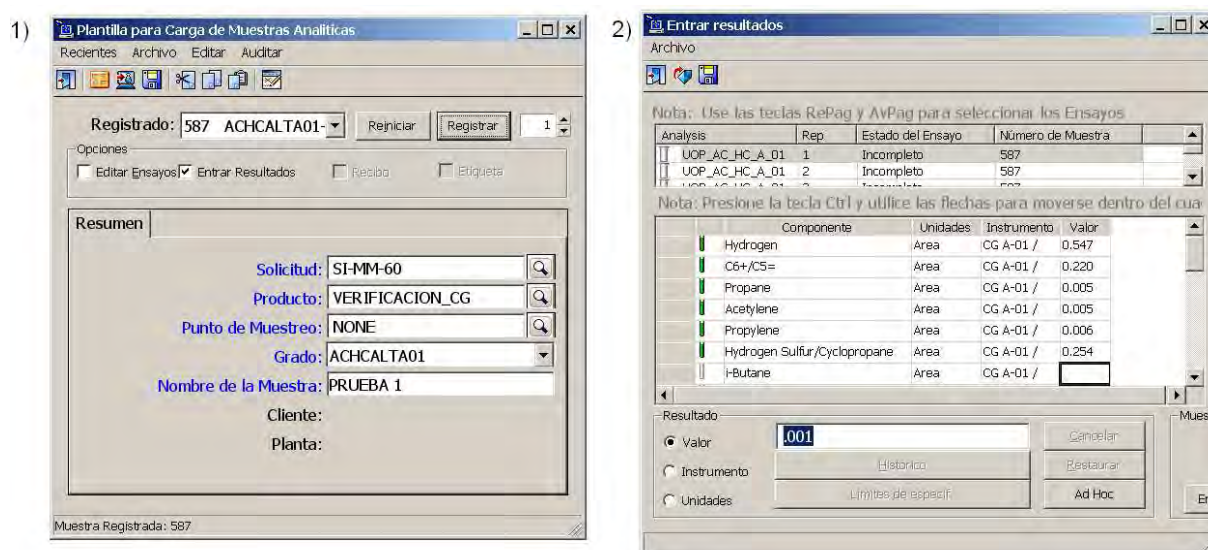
1)

Plantilla para Carga de Muestras Analiticas

Recientes Archivo Editar Auditar

Registrado: 587 ACHCALTA01-

Reiniciar

Registrar

1

Opciones

Editar Ensayos

Entrar Resultados

Recibo

Etiqueta

Resumen

Solicitud: SI-MM-60

Producto: VERIFICACION_CG

Punto de Muestreo: NONE

Grado: ACHCALTA01

Nombre de la Muestra: PRUEBA 1

Cliente:

Planta:

Muestra Registrada: 587

2)

Entrar resultados

Archivo

Nota: Use las teclas RePag y AvPag para seleccionar los Ensayos

| Analysis | Rep | Estado del Ensayo | Número de Muestra |
|---|---|---|---|
| UOP_AC_HC_A_01 | 1 | Incompleto | 587 |
| UOP_AC_HC_A_01 | 2 | Incompleto | 587 |
| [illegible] | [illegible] | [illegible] | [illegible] |

Nota: Presione la tecla Ctrl y utilice las flechas para moverse dentro del cua

| Componente | Unidades | Instrumento | Valor |
|---|---|---|---|
| Hydrogen | Area | CG A-01 / | 0.547 |
| C6+/C5= | Area | CG A-01 / | 0.220 |
| Propane | Area | CG A-01 / | 0.005 |
| Acetylene | Area | CG A-01 / | 0.005 |
| Propylene | Area | CG A-01 / | 0.006 |
| Hydrogen Sulfur/Cyclopropane | Area | CG A-01 / | 0.254 |
| i-Butane | Area | CG A-01 / | |

Resultado

Valor

.001

Cancelar

Instrumento

Historico

Restaurar

Unidades

Limites de especif.

Ad Hoc

Mues

En